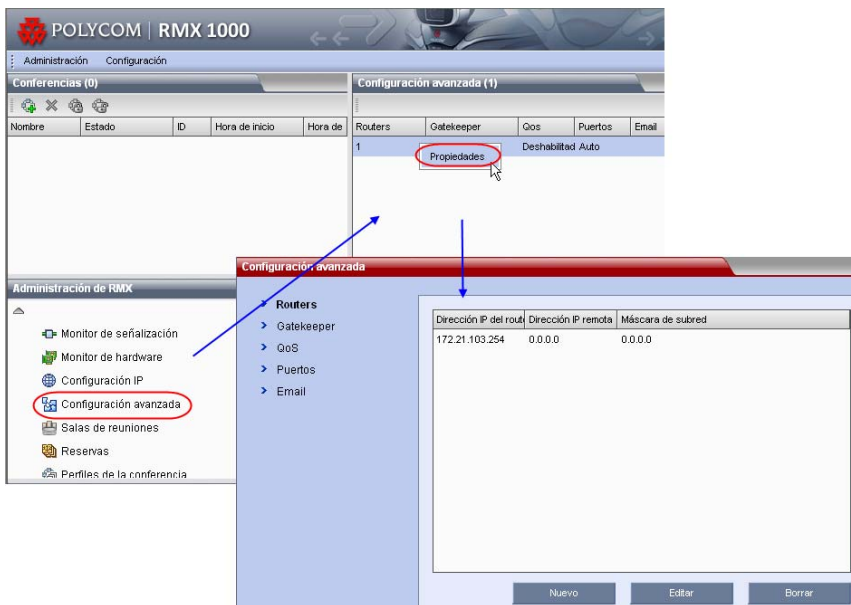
POLYCOM | RMX 1000

Administración Configuración

Conferencias (0)

| Nombre | Estado | ID | Hora de inicio | Hora de |
|---|---|---|---|---|

Configuración avanzada (1)

| Routers | Gatekeeper | Qos | Puertos | Email |
|---|---|---|---|---|
| 1 | | Deshabilitad | Auto | |

Propiedades

Administración de RMX

Monitor de señalización
Monitor de hardware
Configuración IP
Configuración avanzada
Salas de reuniones
Reservas
Perfiles de la conferencia

Configuración avanzada

Routers
Gatekeeper
QoS
Puertos
Email

| Dirección IP del rout | Dirección IP remota | Máscara de subred |
|---|---|---|
| 172.21.103.254 | 0.0.0.0 | 0.0.0.0 |

Nuevo Editar Borrar